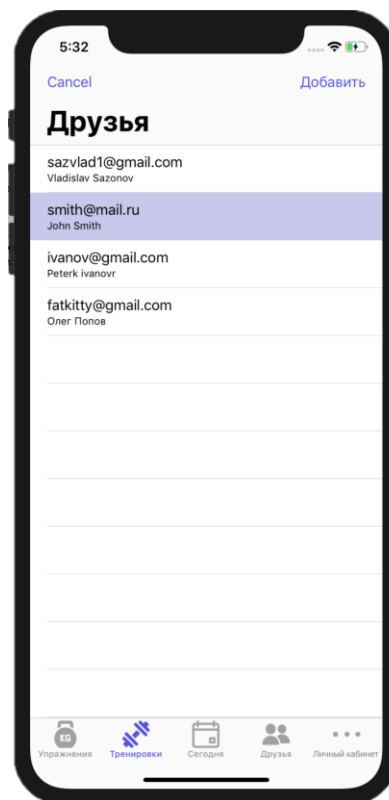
5:32

Cancel

Добавить

Друзья

sazvlad1@gmail.com
Vladislav Sazonov

smith@mail.ru
John Smith

ivanov@gmail.com
Peterk ivanovr

fatkitty@gmail.com
Олег Попов

KG
Упражнения

Тренировки

Сегодня

Друзья

Личный кабинет